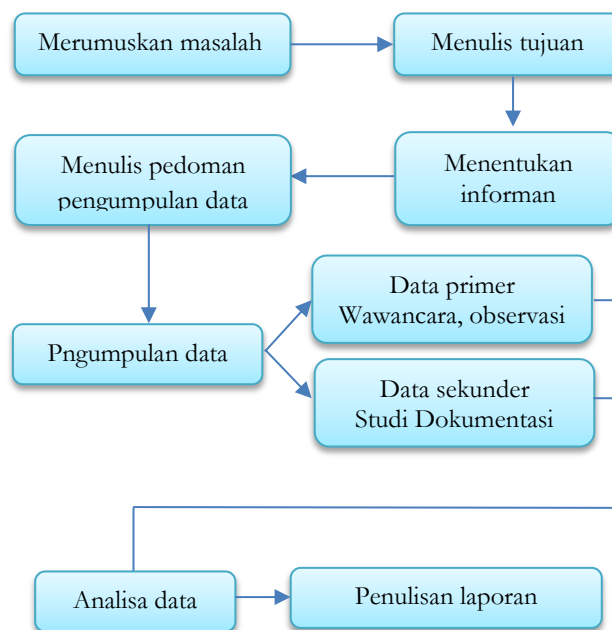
Merumuskan masalah

Menulis tujuan

Menentukan informan

Menulis pedoman pengumpulan data

Pngumpulan data

Data primer
Wawancara, observasi

Data sekunder
Studi Dokumentasi

Analisa data

Penulisan laporan